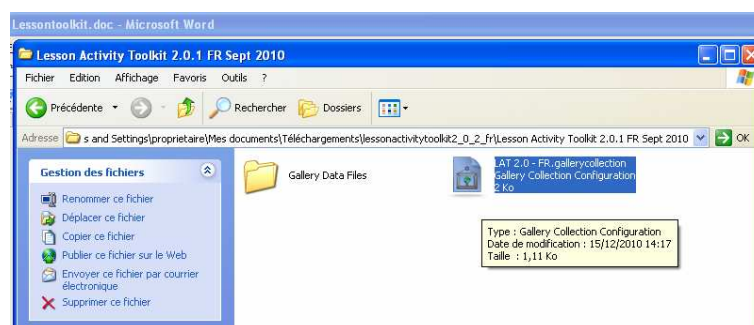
Lessontoolkit.doc - Microsoft Word

Lesson Activity Toolkit 2.0.1 FR Sept 2010

Fichier Edition Affichage Favoris Outils ?

Précédente Rechercher Dossiers

Adresse s and Settings\proprietaire\Mes documents\Téléchargements\lessonactivitytoolkit2_0_2_fr\Lesson Activity Toolkit 2.0.1 FR Sept 2010 OK

Gestion des fichiers

Renommer ce fichier
Déplacer ce fichier
Copier ce fichier
Publier ce fichier sur le Web
Envoyer ce fichier par courrier électronique
Supprimer ce fichier

Gallery Data Files

LAT 2.0 - FR.gallerycollection
Gallery Collection Configuration
2 Ko

Type : Gallery Collection Configuration
Date de modification : 15/12/2010 14:17
Taille : 1,11 Ko